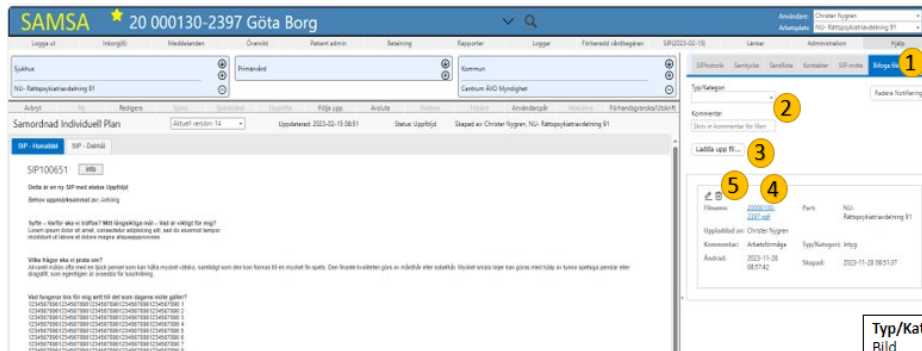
SAMSA 20 000130-2397 Göta Borg

Användare: Christer Nygren
Arbetsplats: NU- Rättspsykiatriavdelning 91

Logga ut | Inkorg(6) | Meddelanden | Översikt | Patient admin | Betalning | Rapporter | Logger | Förberedd vårdbegäran | SIP(2023-02-15) | Länkar | Administration | Hjälp

Sjukhus
NU- Rättspsykiatriavdelning 91

Primärvård

Kommun
Centrum ÄVO Myndighet

Avbryt | Ny | Redigera | Spara | Spara/Stäng | Uppdatera | Följa upp | Avsluta | Radera | Felpärm | Användarspår | Makulera | Förhandsgranska/Utskrift

Samordnad Individuell Plan | Aktuell version: 14 | Uppdaterad: 2023-02-15 08:51 | Status: Uppföljd | Skapad av: Christer Nygren, NU- Rättspsykiatriavdelning 91

SIP - Huvuddel | SIP - Delmål

SIP100651 Info

Detta är en ny SIP med status Uppföljd

Behov uppmärksammat av: Anhörig

Syfte – Varför ska vi träffas? Mitt långsiktiga mål – Vad är viktigt för mig?
Lorem ipsum dolor sit amet, consectetur adipiscing elit, sed do eiusmod tempor incididunt ut labore et dolore magna aliquaquipsonsos

Vilka frågor ska vi prata om?
Jävcentr indiss ofta med en tjock pensel som kan hålla mycket vätska, samtidigt som den kan formas till en mycket fin spets. Den finaste kvaliteten görs av mårdhår eller sobelhår. Mycket snesia linjer kan göras med hjälp av tunna spetsiga penslar eller dragstift, som egentligen är avsedda för tuschritning.

Vad fungerar bra för mig enfit till det som dagens möte gäller?
12345678901234567890123456789012345678901
12345678901234567890123456789012345678902
12345678901234567890123456789012345678903
12345678901234567890123456789012345678904
12345678901234567890123456789012345678905
12345678901234567890123456789012345678906
12345678901234567890123456789012345678907

SIPhistorik | Samtycke | Särskilda | Kontakter | SIP-möte | Bifoga fil
1

Typ/Kategori
2
Radera Notifiering

Kommentar
Skriv in kommentar för filen

Ladda upp fil...
3

5 4

Filnamn: 20000130-2397.pdf | Part: NU- Rättspsykiatriavdelning 91
Uppladdad av: Christer Nygren
Kommentar: Arbetsförmåga | Typ/Kategori: Intyg
Ändrad: 2023-11-28 08:57:42 | Skapad: 2023-11-28 08:51:37

Typ/Kat
Bild